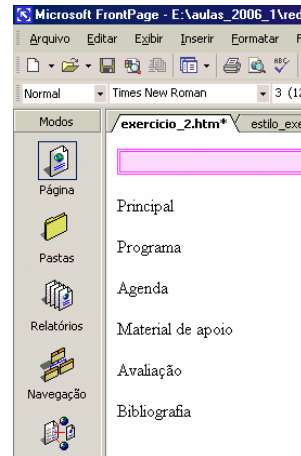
Microsoft FrontPage - E:\aulas_2006_1\red

Arquivo Editar Exibir Inserir Formatar F

Normal Times New Roman 3 (12

Modos

exercicio_2.htm* estilo_exe

Página

Pastas

Relatórios

Navegação

Principal

Programa

Agenda

Material de apoio

Avaliação

Bibliografia